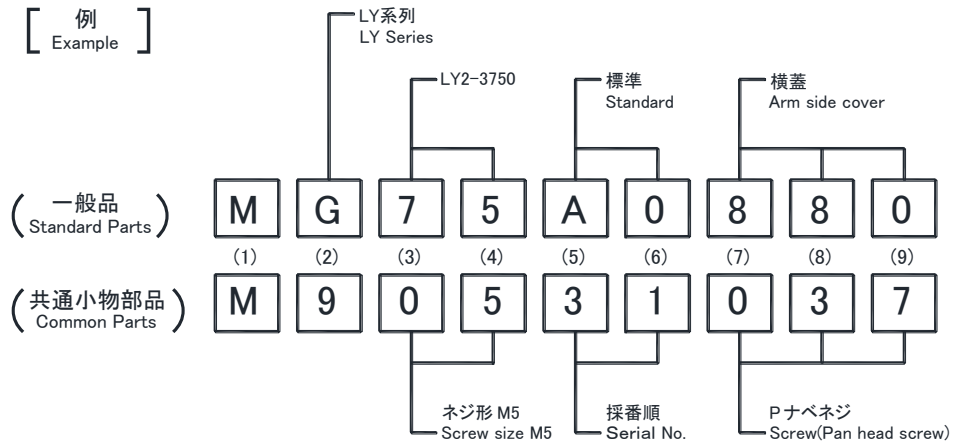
例
Example

LY系列
LY Series

LY2-3750

標準
Standard

横蓋
Arm side cover

一般品
Standard Parts

| M | G | 7 | 5 | A | 0 | 8 | 8 | 0 |
|---|---|---|---|---|---|---|---|---|
| (1) | (2) | (3) | (4) | (5) | (6) | (7) | (8) | (9) |
| M | 9 | 0 | 5 | 3 | 1 | 0 | 3 | 7 |

共通小物部品
Common Parts

ネジ形 M5
Screw size M5

採番順
Serial No.

Pナベネジ
Screw(Pan head screw)